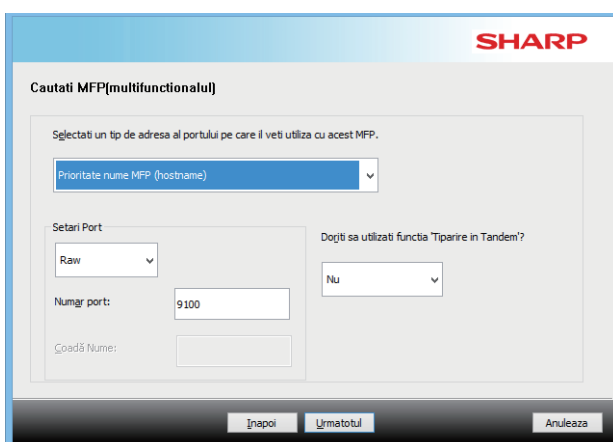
SHARP

Cautati MFP(multifunctionalul)

Selectati un tip de adresa al portului pe care il veti utiliza cu acest MFP.

Prioritate nume MFP (hostname)

Setari Port

Raw

Numar port: 9100

Coadă Nume:

Doriti sa utilizati functia 'Tiparire in Tandem'?

Nu

Inapoi Urmatotul Anuleaza